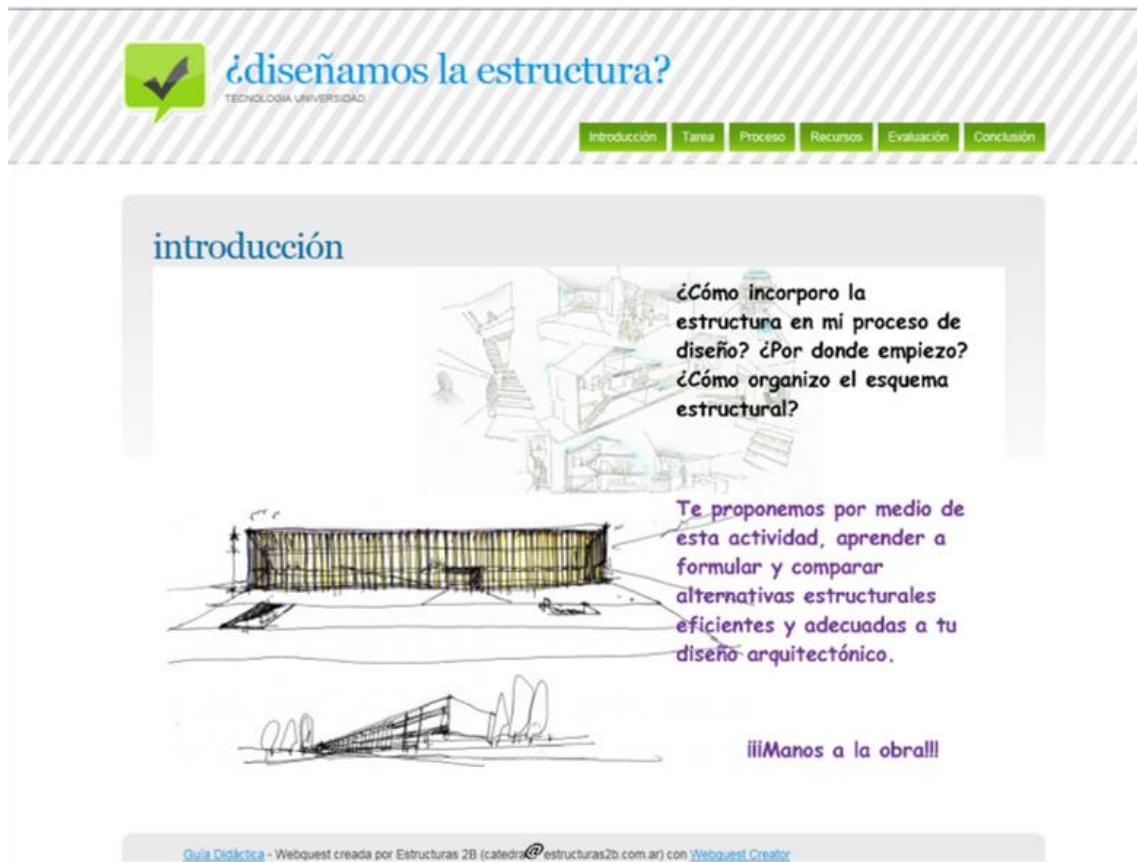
¿diseñamos la estructura?
TECNOLOGIA UNIVERSIDAD

Introducción Tarea Proceso Recursos Evaluación Conclusión

introducción

¿Cómo incorporo la estructura en mi proceso de diseño? ¿Por donde empiezo? ¿Cómo organizo el esquema estructural?

Te proponemos por medio de esta actividad, aprender a formular y comparar alternativas estructurales eficientes y adecuadas a tu diseño arquitectónico.

¡¡¡Manos a la obra!!

Guía Didáctica - Webquest creada por Estructuras 2B (catedra@estructuras2b.com.ar) con Webquest Creator